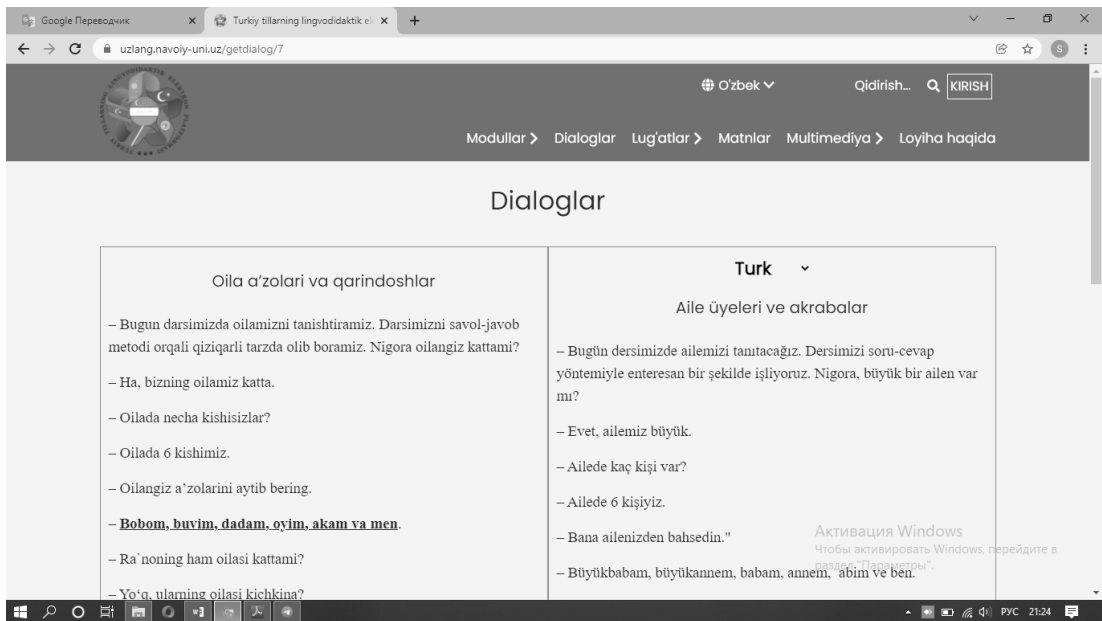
Google Переводчик × Turkiy tillarning lingvodidaktik el × +

uzlang.navoiy-uni.uz/getdialog/7

O'zbek Qidirish... KIRISH

Modullar Dialoglar Lug'atlar Matnlar Multimediya Loyiha haqida

Dialoglar

| Oila a'zolari va qarindoshlar | Turk |
|---|---|
| | Aile üyeleri ve akrabalar |
| – Bugun darsimizda oilamizni tanishtiramiz. Darsimizni savol-javob metodi orqali qiziqarli tarzda olib boramiz. Nigora oilangiz kattami? | – Bugün dersimizde ailemizi tanıtacağız. Dersimizi soru-cevap yöntemiyle enteresan bir şekilde işliyoruz. Nigora, büyük bir ailen var mı? |
| – Ha, bizning oilamiz katta. | – Evet, ailemiz büyük. |
| – Oilada necha kishisizlar? | – Ailede kaç kişi var? |
| – Oilada 6 kishimiz. | – Ailede 6 kişiyiz. |
| – Oilangiz a'zolarini aytib bering. | – Bana ailenizden bahsedin." |
| – Bobom, buvim, dadam, oyim, akam va men. | – Büyükbabam, büyükannem, babam, annem, abim ve ben. |
| – Ra`noning ham oilasi kattami? | |
| – Yo'q, ularning oilasi kichkina? | |

Активация Windows
Чтобы активировать Windows, перейдите в раздел "Параметры".

РУС 21:24